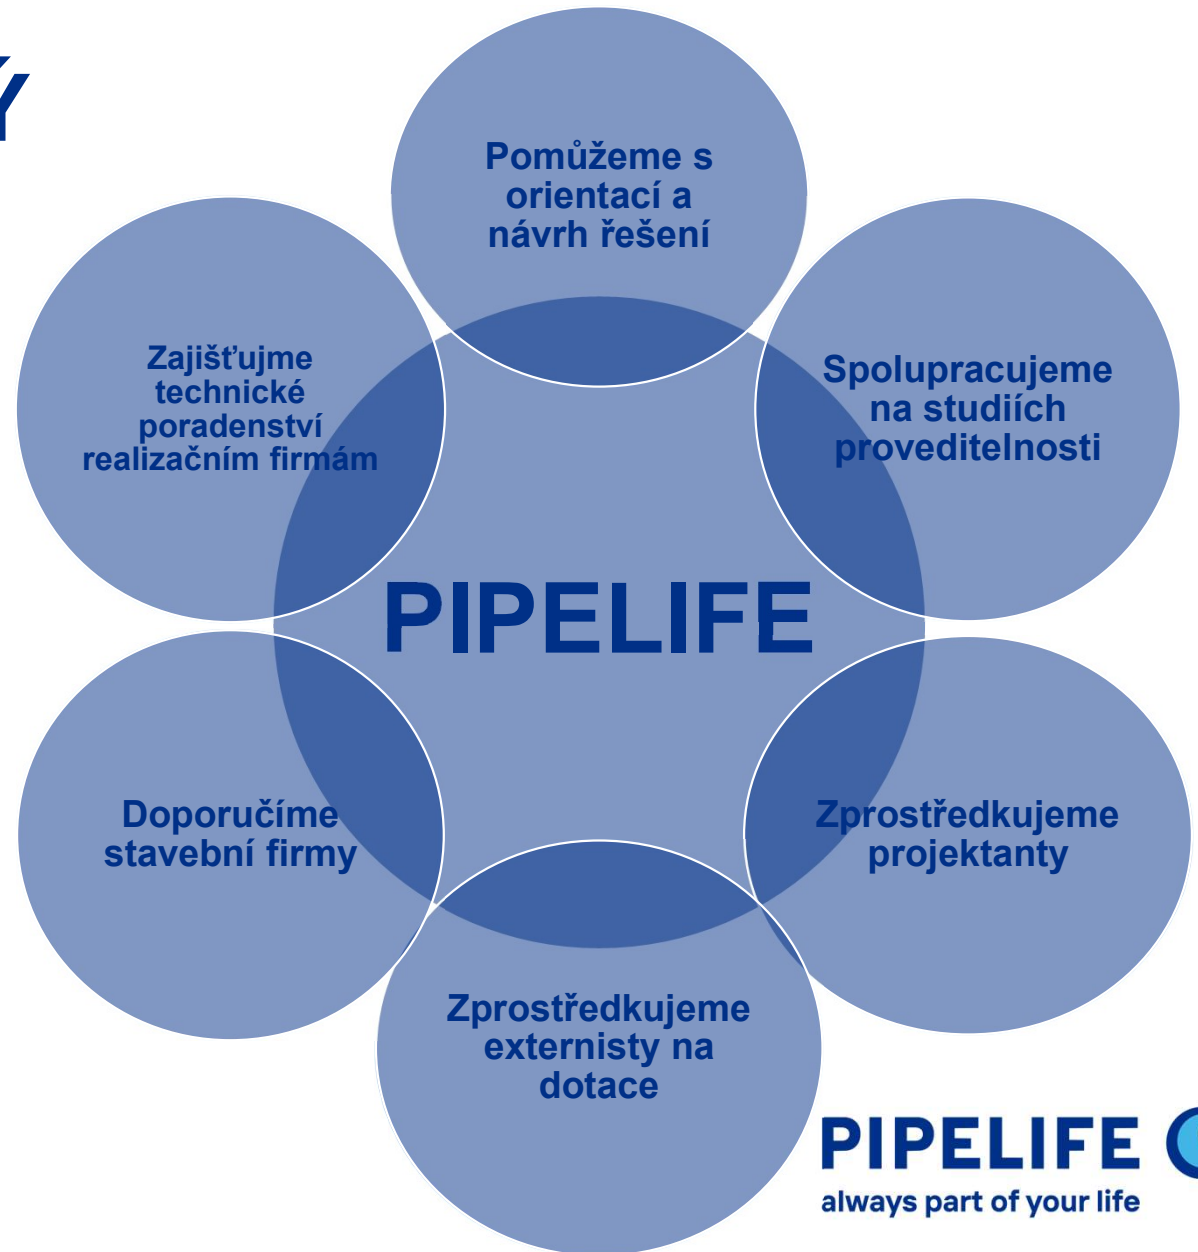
Ý

Pomůžeme s orientací a návrh řešení

Spolupracujeme na studiích proveditelnosti

Zprostředkujeme projektanty

Zprostředkujeme externisty na dotace

Doporučíme stavební firmy

Zajišťujme technické poradenství realizačním firmám

PIPELIFE

PIPELIFE
always part of your life